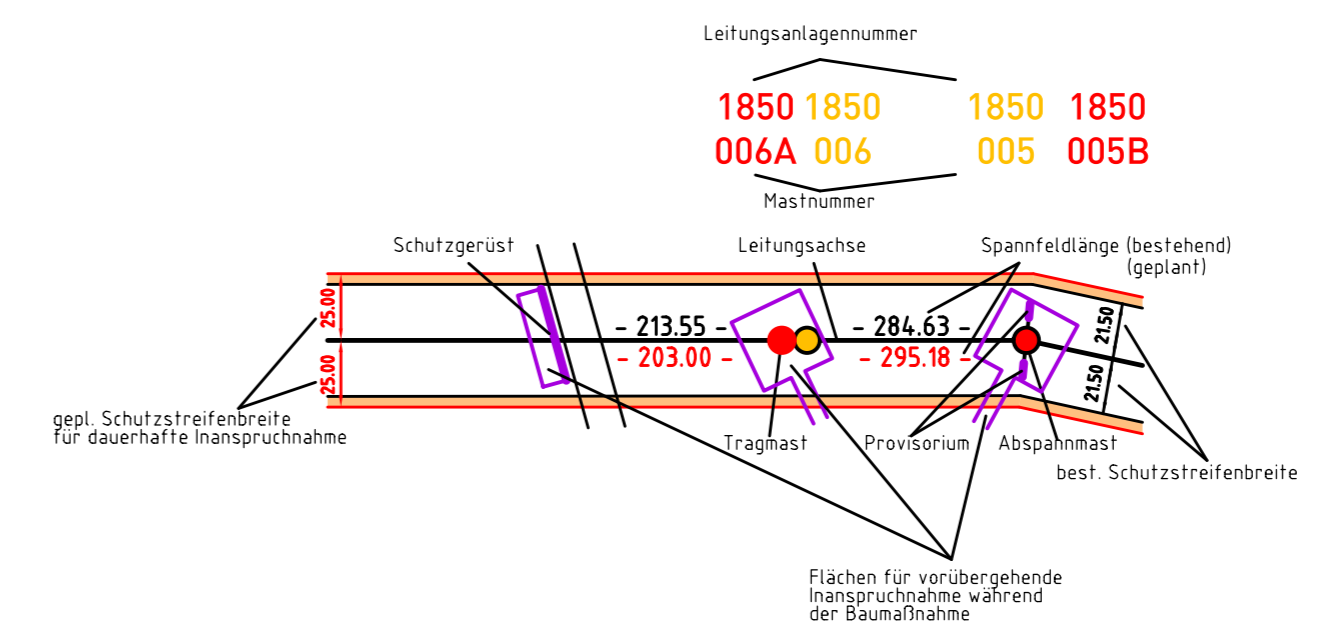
Leitungsanlagennummer

1850 1850 1850 1850
006A 006 005 005B

Mastnummer

Schutzgerüst

Leitungsachse

Spannfeldlänge (bestehend)
(geplant)

25.00
25.00

- 213.55 -
- 203.00 -

- 284.63 -
- 295.18 -

21.50
21.50

gepl. Schutzstreifenbreite
für dauerhafte Inanspruchnahme

Tragmast

Provisorium

Abspannmast

best. Schutzstreifenbreite

Flächen für vorübergehende
Inanspruchnahme während
der Baumaßnahme